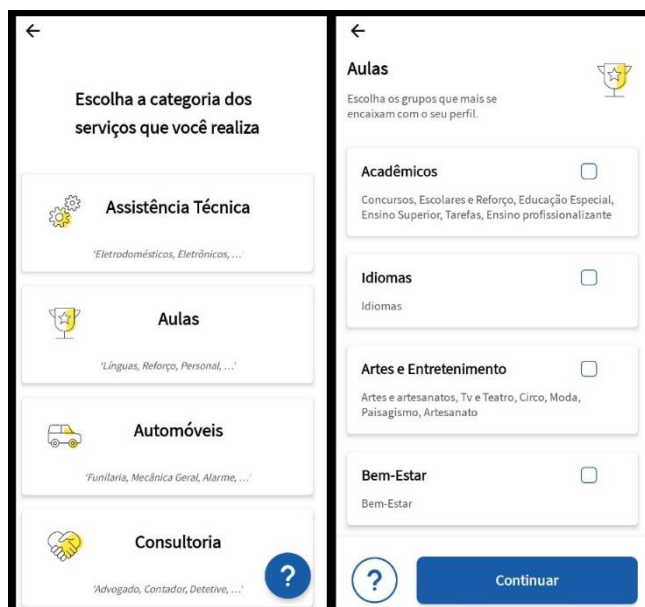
←

Escolha a categoria dos serviços que você realiza

Assistência Técnica

'Eletrodomésticos, Eletrônicos, ...'

Aulas

'Línguas, Reforço, Personal, ...'

Automóveis

'Funilaria, Mecânica Geral, Alarme, ...'

Consultoria

'Advogado, Contador, Detetive, ...'

?

←

Aulas

Escolha os grupos que mais se encaixam com o seu perfil.

Acadêmicos

Concursos, Escolares e Reforço, Educação Especial, Ensino Superior, Tarefas, Ensino profissionalizante

Idiomas

Idiomas

Artes e Entretenimento

Artes e artesanatos, Tv e Teatro, Circo, Moda, Paisagismo, Artesanato

Bem-Estar

Bem-Estar

?

Continuar